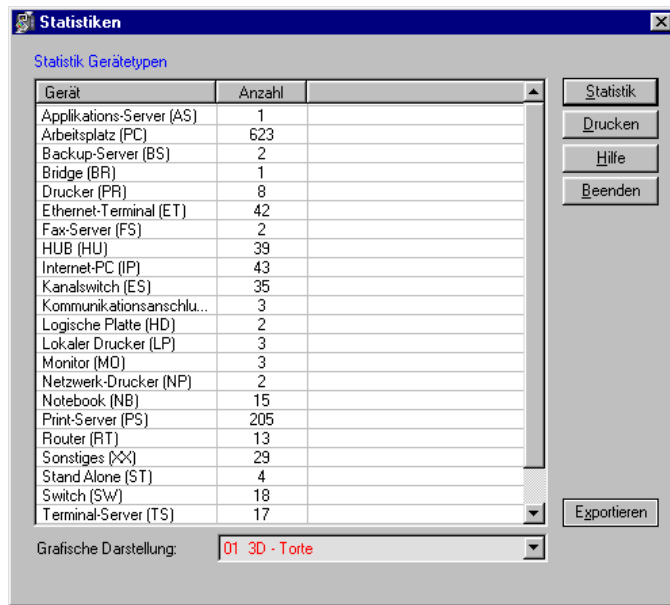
Statistiken

Statistik Gerätetypen

| Gerät | Anzahl |
|---|---|
| Applikations-Server (AS) | 1 |
| Arbeitsplatz (PC) | 623 |
| Backup-Server (BS) | 2 |
| Bridge (BR) | 1 |
| Drucker (PR) | 8 |
| Ethernet-Terminal (ET) | 42 |
| Fax-Server (FS) | 2 |
| HUB (HU) | 39 |
| Internet-PC (IP) | 43 |
| Kanalswitch (ES) | 35 |
| Kommunikationsanschlu... | 3 |
| Logische Platte (HD) | 2 |
| Lokaler Drucker (LP) | 3 |
| Monitor (MO) | 3 |
| Netzwerk-Drucker (NP) | 2 |
| Notebook (NB) | 15 |
| Print-Server (PS) | 205 |
| Router (RT) | 13 |
| Sonstiges (XX) | 29 |
| Stand Alone (ST) | 4 |
| Switch (SW) | 18 |
| Terminal-Server (TS) | 17 |

Statistik
Drucken
Hilfe
Beenden
Exportieren

Grafische Darstellung: 01 3D - Torte